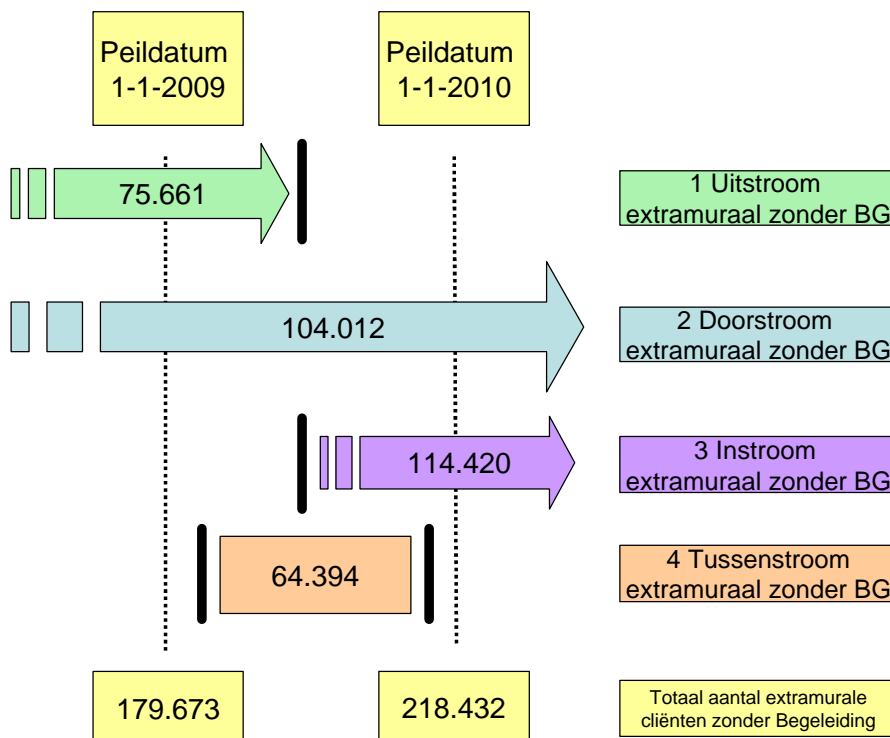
Peildatum 1-1-2009

Peildatum 1-1-2010

75.661

1 Uitstroom extramuraal zonder BG

104.012

2 Doorstroom extramuraal zonder BG

114.420

3 Instroom extramuraal zonder BG

64.394

4 Tussenstroom extramuraal zonder BG

179.673

218.432

Totaal aantal extramurale cliënten zonder Begeleiding